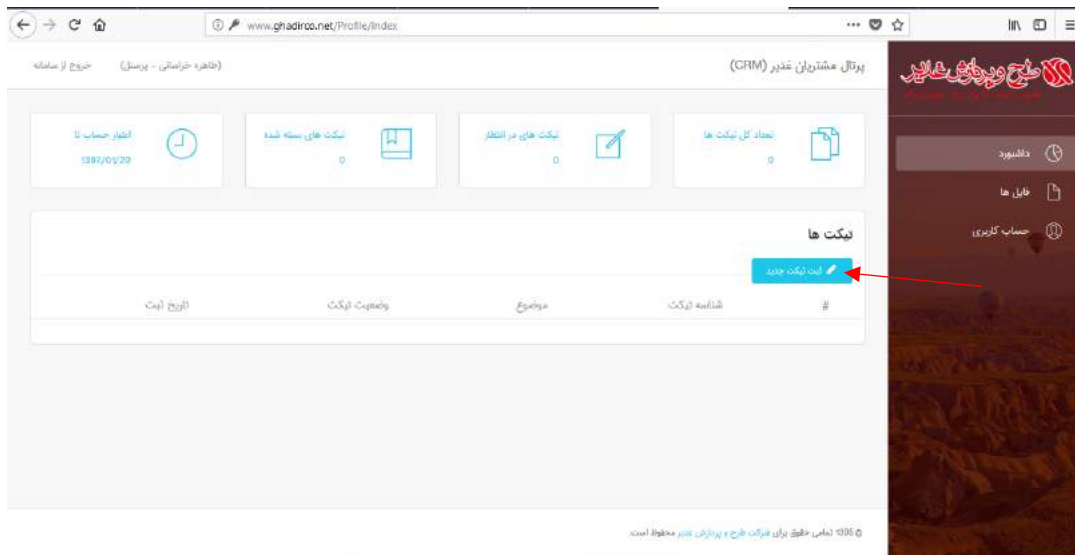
www.ghadirco.net/Profile/Index

طرح و پردازش غدیر

داشبورد
فایل ها
حساب کاربری

پرتال مشتریان غدیر (CRM)

(طاهره خراسانی - پرسنل)
خروج از سامانه

تعداد کل تیکت ها
0

تیکت های در انتظار
0

تیکت های بسته شده
0

اعتبار حساب تا
1397/01/20

تیکت ها

ثبت تیکت جدید

| # | شناسه تیکت | موضوع | وضعیت تیکت | تاریخ ثبت |
|---|---|---|---|---|

© 1395 تمامی حقوق برای شرکت طرح و پردازش غدیر محفوظ است.